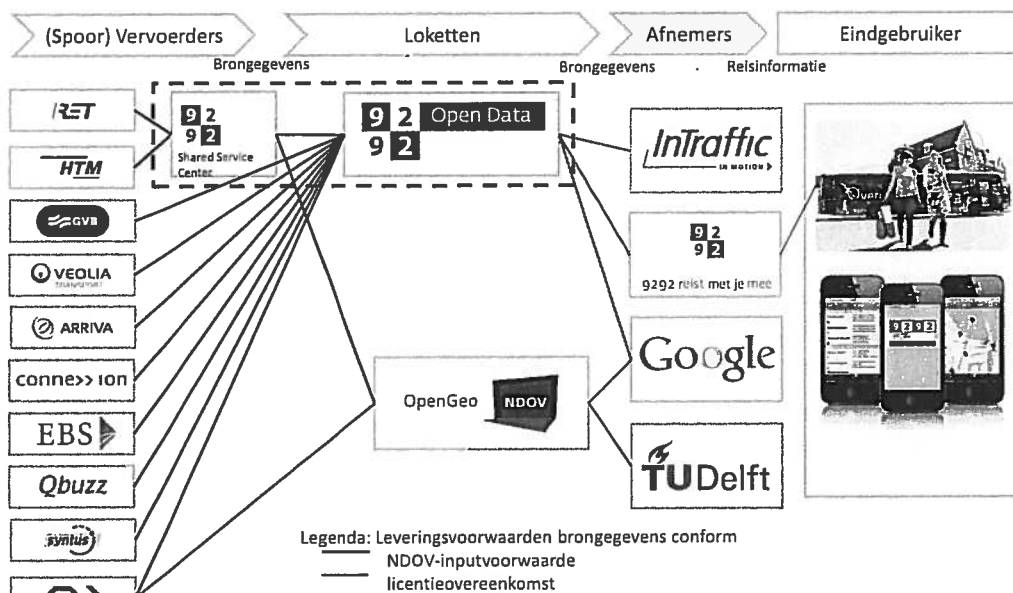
(Spoor) Vervoerders
Loketten
Afnemers
Eindgebruiker

Brongegevens
Brongegevens
Reisinformatie

RET
HTM
GVB
VEOLIA
ARRIVA
connexxion
EBS
Qbuzz
syntus

9 2
9 2
Shared Service Center

9 2 Open Data
9 2

OpenGeo NDOV

InTraffic
IN MOTION

9 2
9 2
9292 reist met je mee

Google

TU Delft

9 2 9 2

Legenda: Leveringsvoorwaarden brongegevens conform
NDOV-inputvoorwaarde
licentieovereenkomst